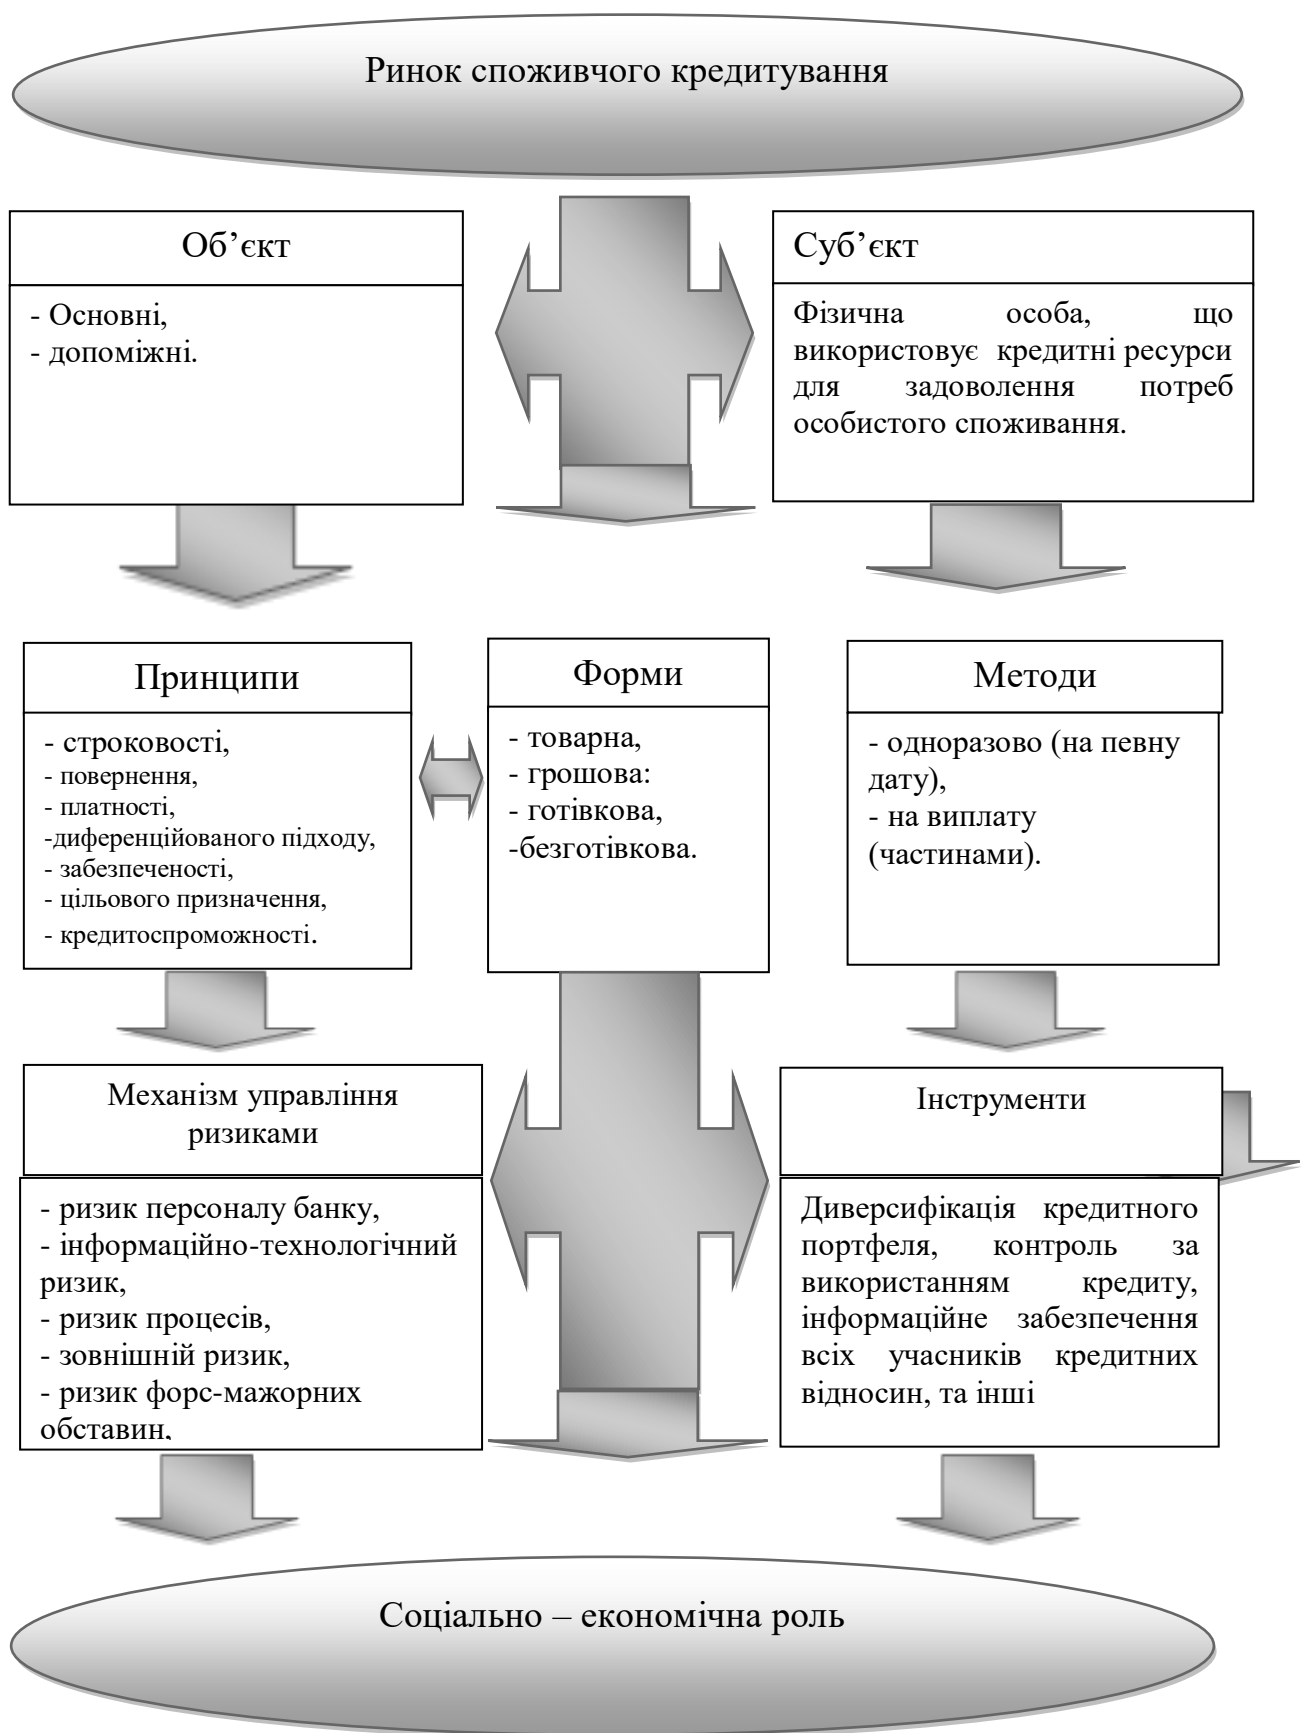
Ринок споживчого кредитування

Об’єкт

- Основні,
- допоміжні.

Суб’єкт

Фізична особа, що використовує кредитні ресурси для задоволення потреб особистого споживання.

Принципи

- строковості,
- повернення,
- платності,
-диференційованого підходу,
- забезпеченості,
- цільового призначення,
- кредитоспроможності.

Форми

- товарна,
- грошова:
- готівкова,
-безготівкова.

Методи

- одноразово (на певну дату),
- на виплату (частинами).

Механізм управління ризиками

- ризик персоналу банку,
- інформаційно-технологічний ризик,
- ризик процесів,
- зовнішній ризик,
- ризик форс-мажорних обставин,

Інструменти

Диверсифікація кредитного портфеля, контроль за використанням кредиту, інформаційне забезпечення всіх учасників кредитних відносин, та інші

Соціально – економічна роль